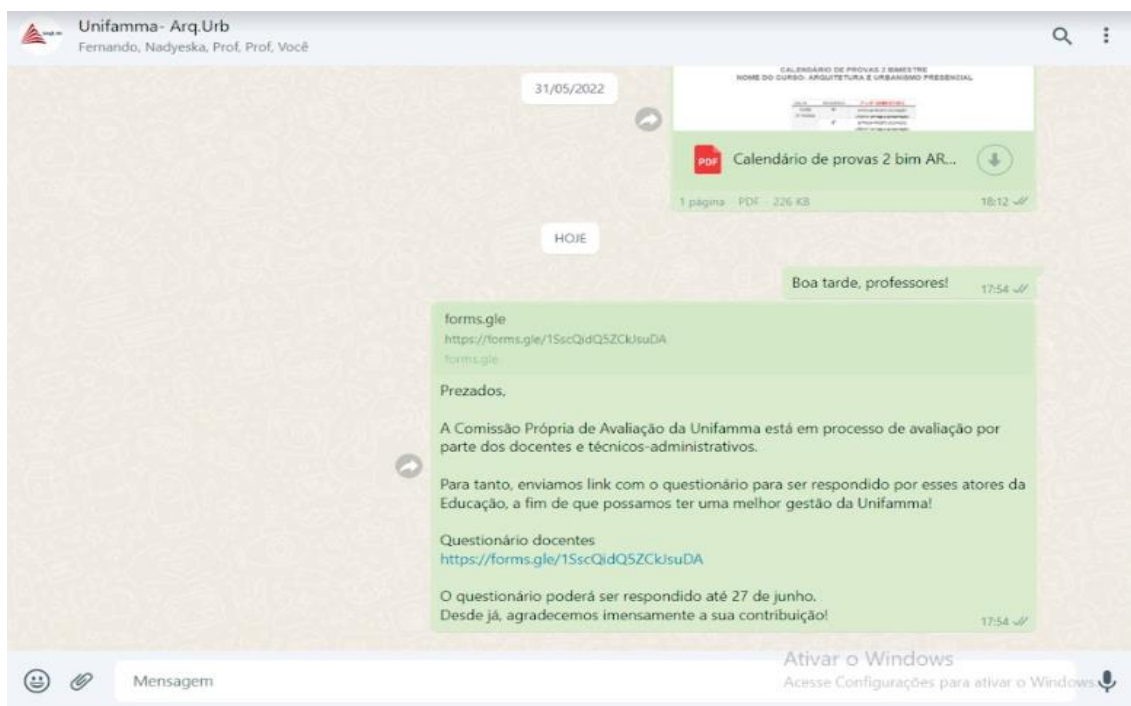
Unifamma- Arq.Urb
Fernando, Nadyeska, Prof, Prof, Você

31/05/2022

CALENDÁRIO DE PROVAS 2 BIMESTRE
NOME DO CURSO: ARQUITETURA E URBANISMO PRESENCIAL

PDF Calendário de provas 2 bim AR...

1 página · PDF · 226 KB 18:12

HOJE

Boa tarde, professores! 17:54

forms.gle
https://forms.gle/1SscQidQ5ZCkJsuDA
forms.gle

Prezados,

A Comissão Própria de Avaliação da Unifamma está em processo de avaliação por parte dos docentes e técnicos-administrativos.

Para tanto, enviamos link com o questionário para ser respondido por esses atores da Educação, a fim de que possamos ter uma melhor gestão da Unifamma!

Questionário docentes
https://forms.gle/1SscQidQ5ZCkJsuDA

O questionário poderá ser respondido até 27 de junho.
Desde já, agradecemos imensamente a sua contribuição! 17:54

Mensagem

Ativar o Windows
Acesse Configurações para ativar o Windows.